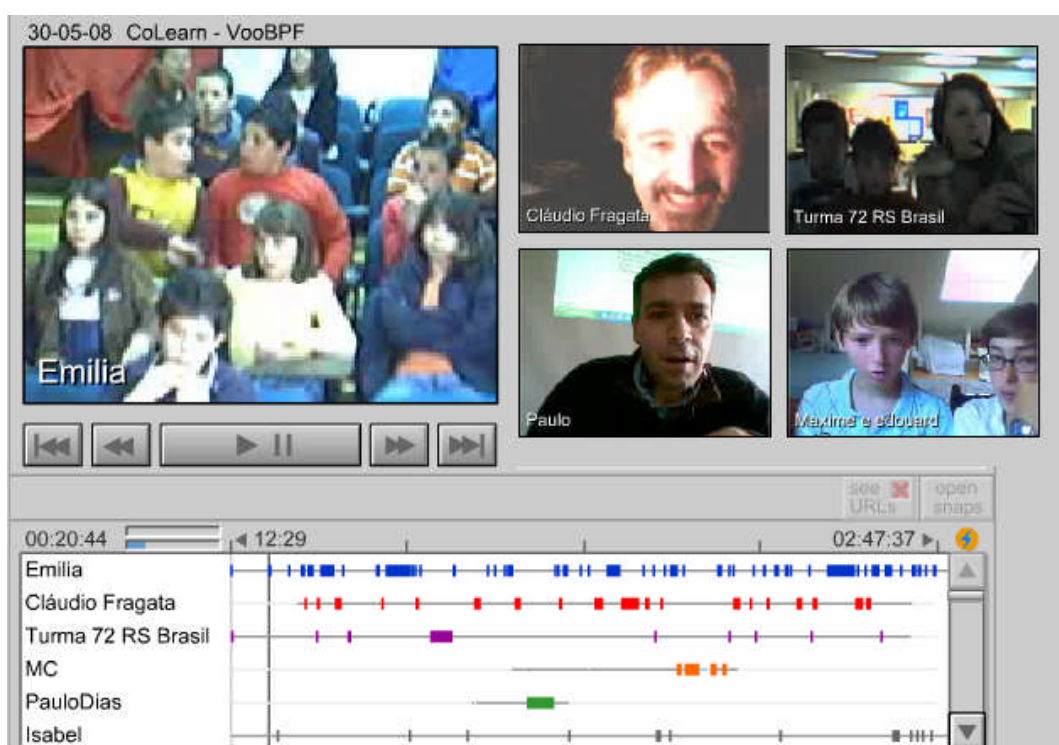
30-05-08 CoLearn - VooBPF

Emilia

Cláudio Fragata

Turma 72 RS Brasil

Paulo

Maxime e Edouard

see URLs

open snaps

00:20:44

12:29

02:47:37

Emília
Cláudio Fragata
Turma 72 RS Brasil
MC
PauloDias
Isabel